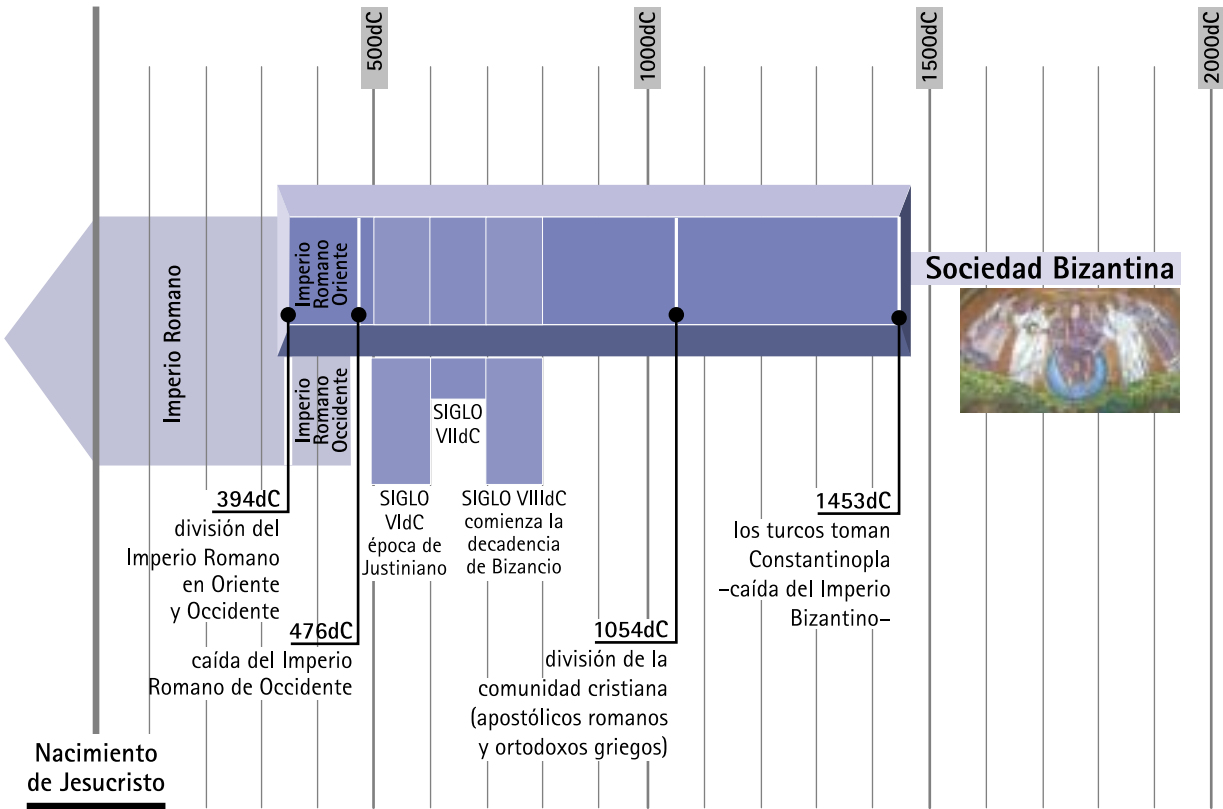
500dC
1000dC
1500dC
2000dC

Imperio Romano

Imperio Romano Oriente

Imperio Romano Occidente

Sociedad Bizantina

SIGLO VIIdC

394dC
división del Imperio Romano en Oriente y Occidente

SIGLO VIdC
época de Justiniano

SIGLO VIIIdC
comienza la decadencia de Bizancio

1453dC
los turcos toman Constantinopla –caída del Imperio Bizantino–

476dC
caída del Imperio Romano de Occidente

1054dC
división de la comunidad cristiana (apostólicos romanos y ortodoxos griegos)

Nacimiento de Jesucristo